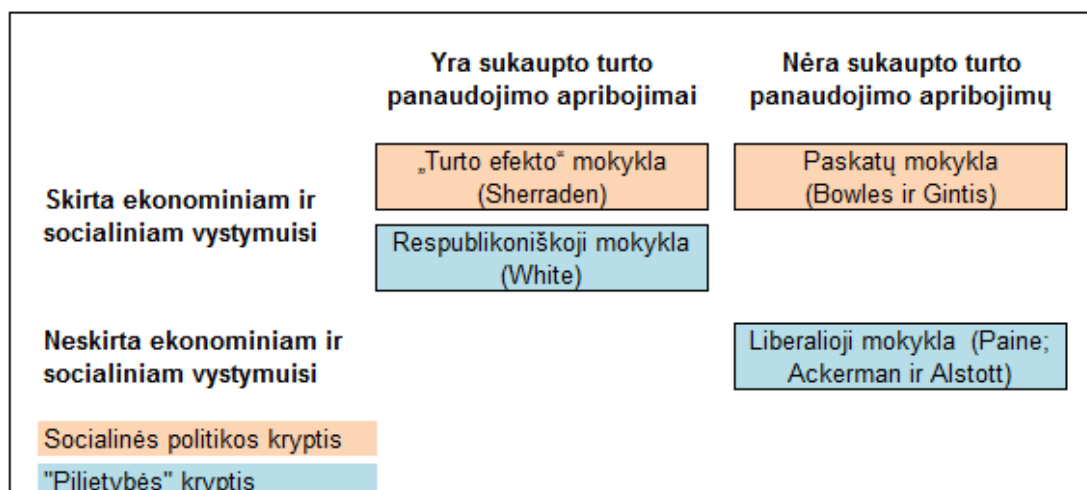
| | Yra sukaupto turto panaudojimo apribojimai | Nėra sukaupto turto panaudojimo apribojimų |
|---|---|---|
| Skirta ekonominiam ir socialiniam vystymuisi | „Turto efekto“ mokykla (Sherraden) | Paskatų mokykla (Bowles ir Gintis) |
| | Respublikoniškoji mokykla (White) | |
| Neskirta ekonominiam ir socialiniam vystymuisi | | Liberalioji mokykla (Paine; Ackerman ir Alstott) |

Socialinės politikos kryptis

"Pilietybės" kryptis